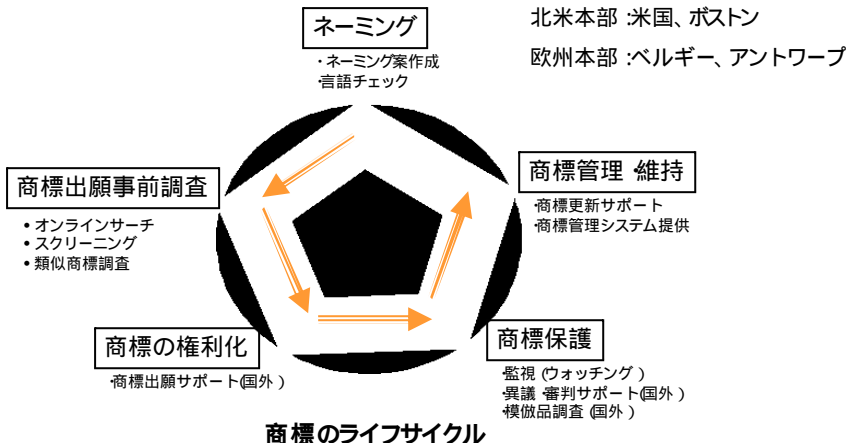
北米本部 :米国、ボストン

欧州本部 :ベルギー、アントワープ

ネーミング

・ネーミング案作成
・言語チェック

商標出願事前調査

• オンラインサーチ
• スクリーニング
• 類似商標調査

商標管理 維持

・商標更新サポート
・商標管理システム提供

商標の権利化

・商標出願サポート(国外 )

商標保護

・監視 (ウォッチング )
・異議 審判サポート(国外 )
・模倣品調査 (国外 )

商標のライフサイクル